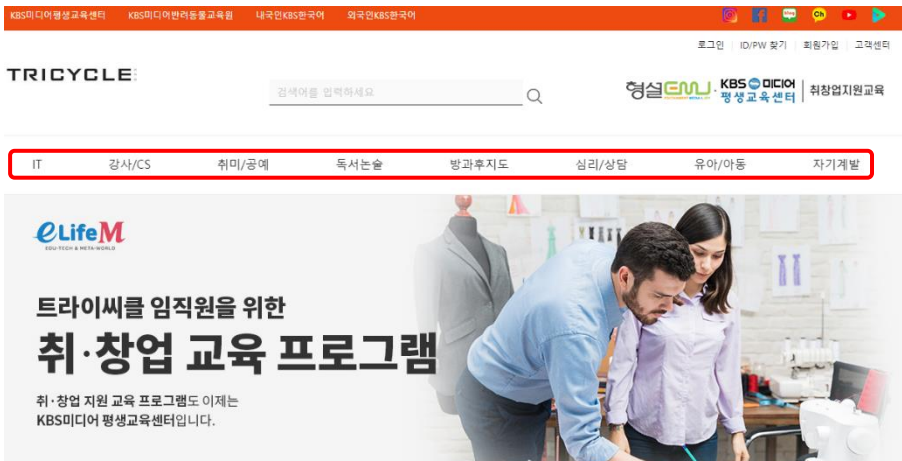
KBS미디어평생교육센터 KBS미디어반려동물교육원 내국인KBS한국어 외국인KBS한국어

Ch

로그인 | ID/PW 찾기 | 회원가입 | 고객센터

TRICYCLE

검색어를 입력하세요

형설EMU KBS 미디어 평생교육센터 | 취창업지원교육

IT 강사/CS 취미/공예 독서논술 방과후지도 심리/상담 유아/아동 자기계발

eLifeM
EDU-TECH & META-WORLD

트라이씨클 임직원을 위한
취·창업 교육 프로그램

취·창업 지원 교육 프로그램도 이제는
KBS미디어 평생교육센터입니다.